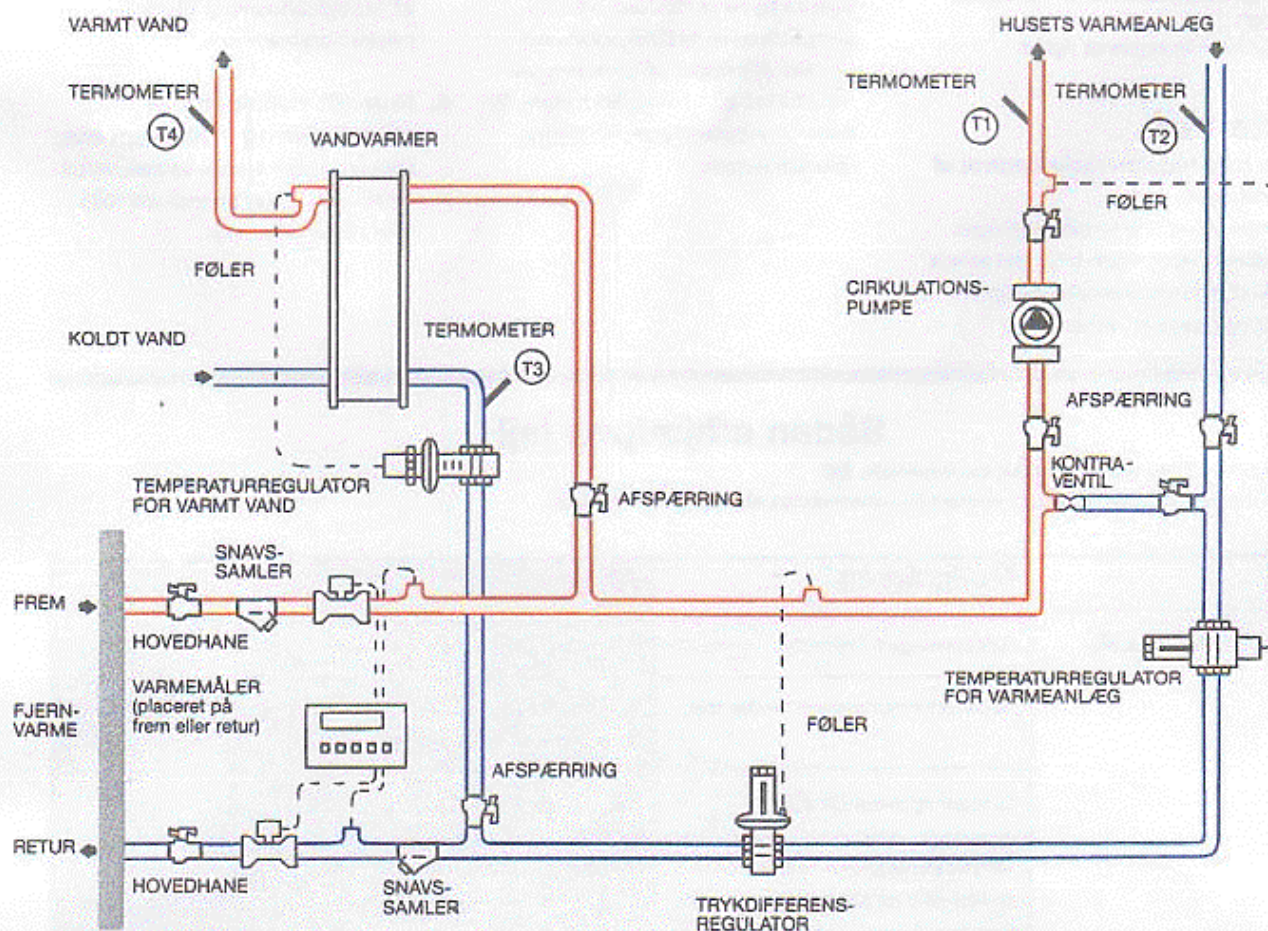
VARMT VAND

TERMOMETER

T4

VANDVARMER

FØLER

KOLDT VAND

TERMOMETER

T3

TEMPERATURREGULATOR FOR VARMT VAND

AFSPÆRRING

HUSETS VARMEANLÆG

TERMOMETER

T1

TERMOMETER

T2

FØLER

CIRKULATIONS-PUMPE

AFSPÆRRING

KONTRA-VENTIL

FREM

SNAVS-SAMLER

HOVEDHANE

FJERN-VARME

VARMEMÅLER (placeret på frem eller retur)

TEMPERATURREGULATOR FOR VARMEANLÆG

FØLER

AFSPÆRRING

RETUR

HOVEDHANE

SNAVS-SAMLER

TRYKDIFFERENS-REGULATOR